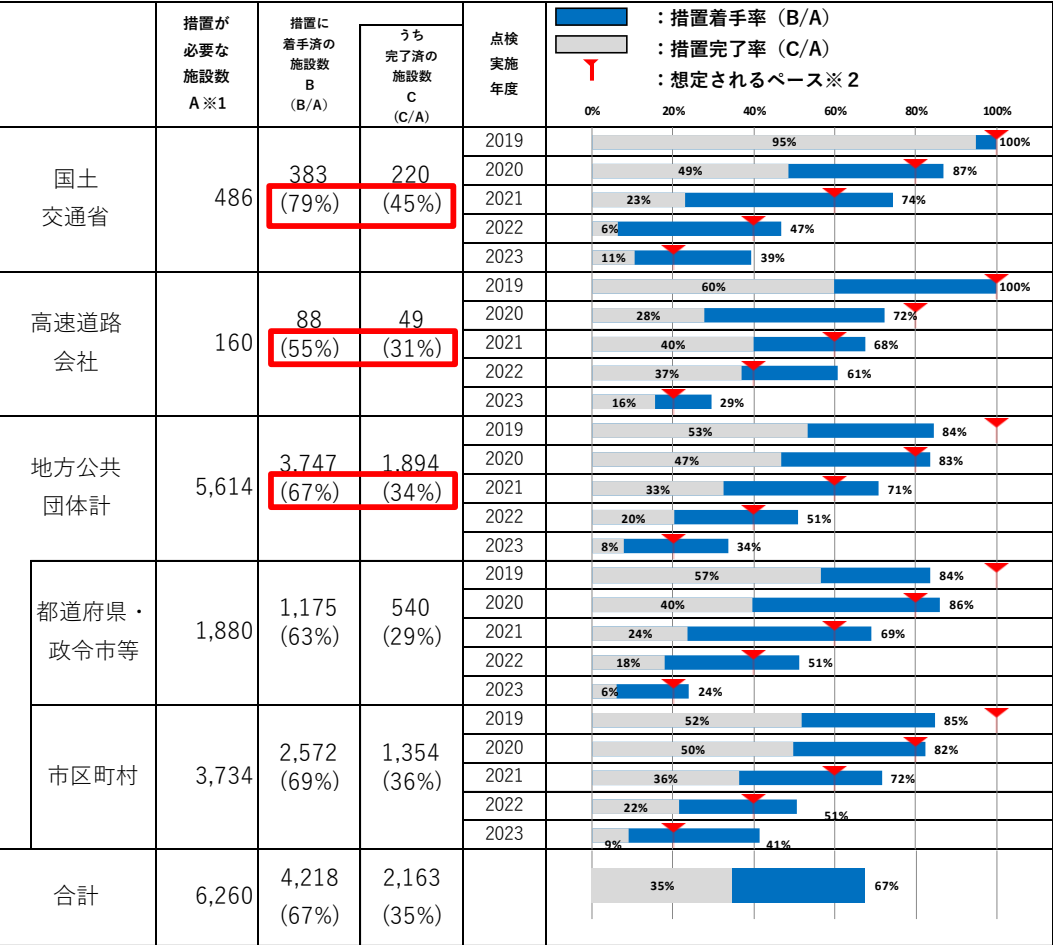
| | 措置が必要な施設数 A※1 | 措置に着手済の施設数 B (B/A) | うち完了済の施設数 C (C/A) | 点検実施年度 | |
|---|---|---|---|---|---|
| 国土交通省 | 486 | 383 (79%) | 220 (45%) | 2019 | 95% 100% |
| | | | | 2020 | 49% 87% |
| | | | | 2021 | 23% 74% |
| | | | | 2022 | 6% 47% |
| | | | | 2023 | 11% 39% |
| 高速道路会社 | 160 | 88 (55%) | 49 (31%) | 2019 | 60% 100% |
| | | | | 2020 | 28% 72% |
| | | | | 2021 | 40% 68% |
| | | | | 2022 | 37% 61% |
| | | | | 2023 | 16% 29% |
| 地方公共団体計 | 5,614 | 3,747 (67%) | 1,894 (34%) | 2019 | 53% 84% |
| | | | | 2020 | 47% 83% |
| | | | | 2021 | 33% 71% |
| | | | | 2022 | 20% 51% |
| | | | | 2023 | 8% 34% |
| 都道府県・政令市等 | 1,880 | 1,175 (63%) | 540 (29%) | 2019 | 57% 84% |
| | | | | 2020 | 40% 86% |
| | | | | 2021 | 24% 69% |
| | | | | 2022 | 18% 51% |
| | | | | 2023 | 6% 24% |
| 市区町村 | 3,734 | 2,572 (69%) | 1,354 (36%) | 2019 | 52% 85% |
| | | | | 2020 | 50% 82% |
| | | | | 2021 | 36% 72% |
| | | | | 2022 | 22% 51% |
| | | | | 2023 | 9% 41% |
| 合計 | 6,260 | 4,218 (67%) | 2,163 (35%) | | 35% 67% |

：措置着手率（B/A）
：措置完了率（C/A）
：想定されるペース※2

0% 20% 40% 60% 80% 100%